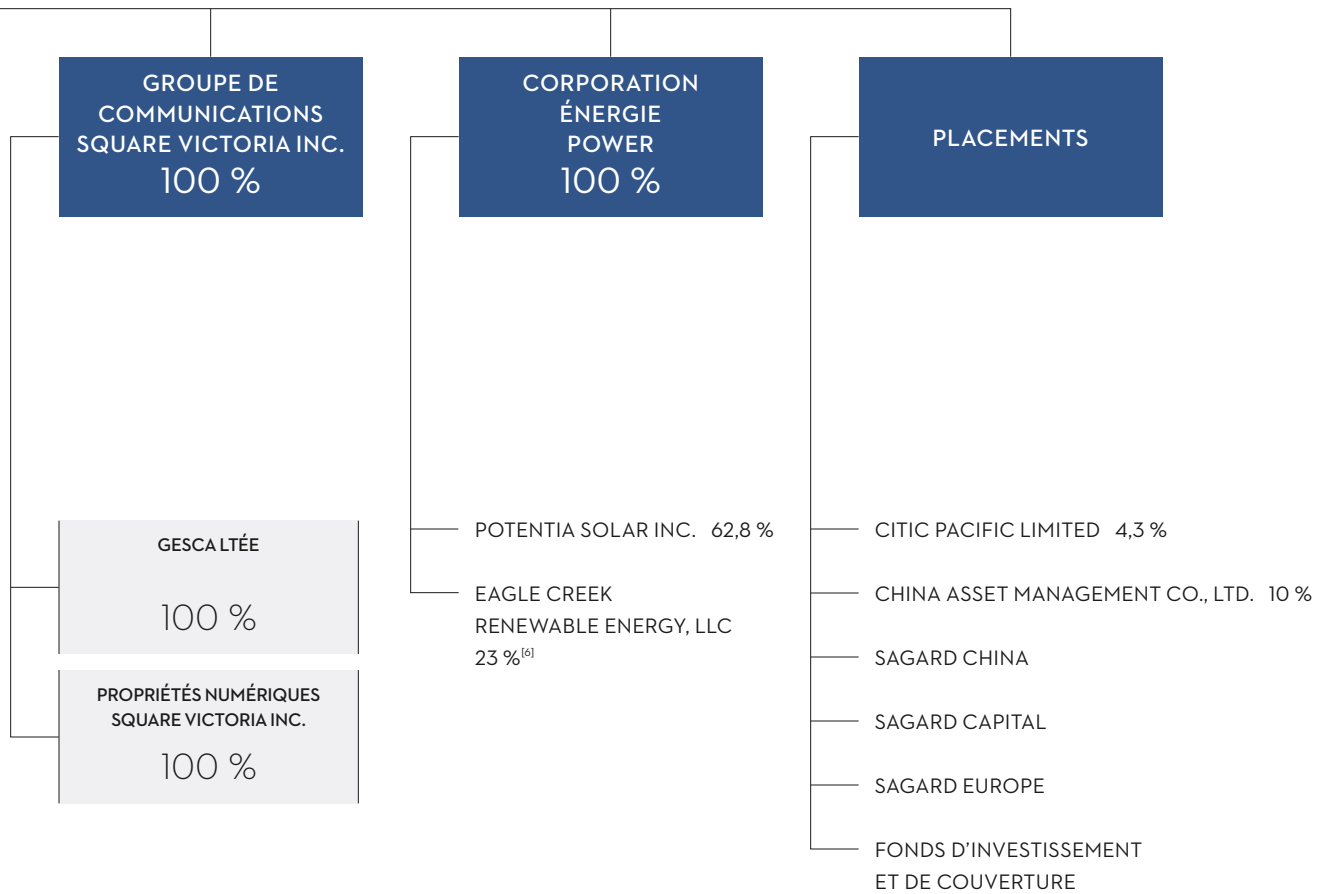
GROUPE DE COMMUNICATIONS SQUARE VICTORIA INC.
100 %

CORPORATION ÉNERGIE POWER
100 %

PLACEMENTS

GESCA LTÉE
100 %

PROPRIÉTÉS NUMÉRIQUES SQUARE VICTORIA INC.
100 %

POTENTIA SOLAR INC. 62,8 %

EAGLE CREEK RENEWABLE ENERGY, LLC
23 %$^{[6]}$

CITIC PACIFIC LIMITED 4,3 %

CHINA ASSET MANAGEMENT CO., LTD. 10 %

SAGARD CHINA

SAGARD CAPITAL

SAGARD EUROPE

FONDS D'INVESTISSEMENT ET DE COUVERTURE